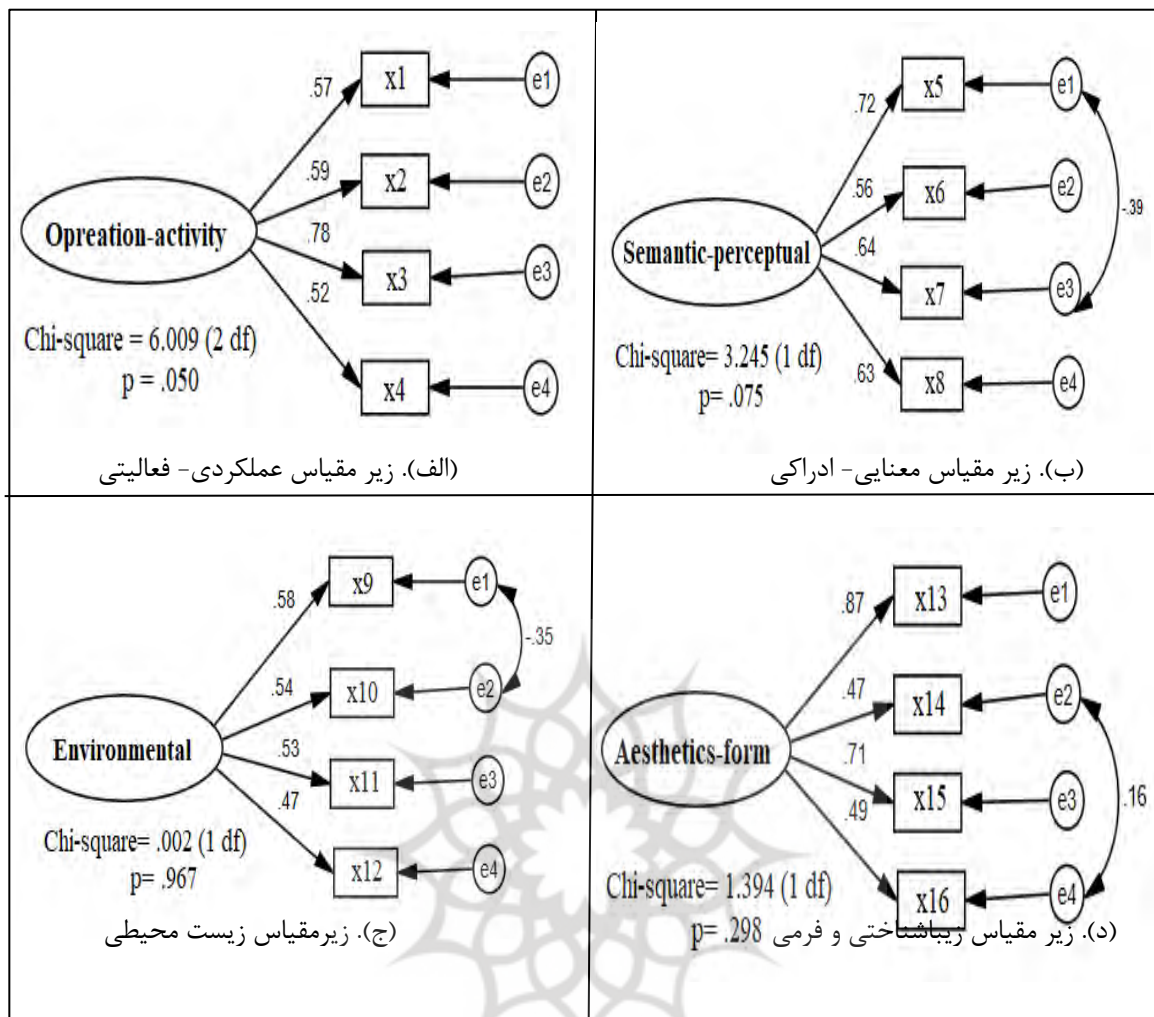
.57
x1
e1
.59
x2
e2
Opreation-activity
.78
x3
e3
.52
x4
e4
Chi-square = 6.009 (2 df)
p = .050
(الف). زیر مقیاس عملکردی- فعالیتی

.72
x5
e1
.56
x6
e2
-.39
Semantic-perceptual
.64
x7
e3
.63
x8
e4
Chi-square= 3.245 (1 df)
p= .075
(ب). زیر مقیاس معنایی- ادراکی

.58
x9
e1
-.35
.54
x10
e2
Environmental
.53
x11
e3
.47
x12
e4
Chi-square= .002 (1 df)
p= .967
(ج). زیرمقیاس زیست محیطی

.87
x13
e1
.47
x14
e2
Aesthetics-form
.71
x15
e3
.16
.49
x16
e4
Chi-square= 1.394 (1 df)
p= .298
(د). زیر مقیاس زیباشناختی و فرمی